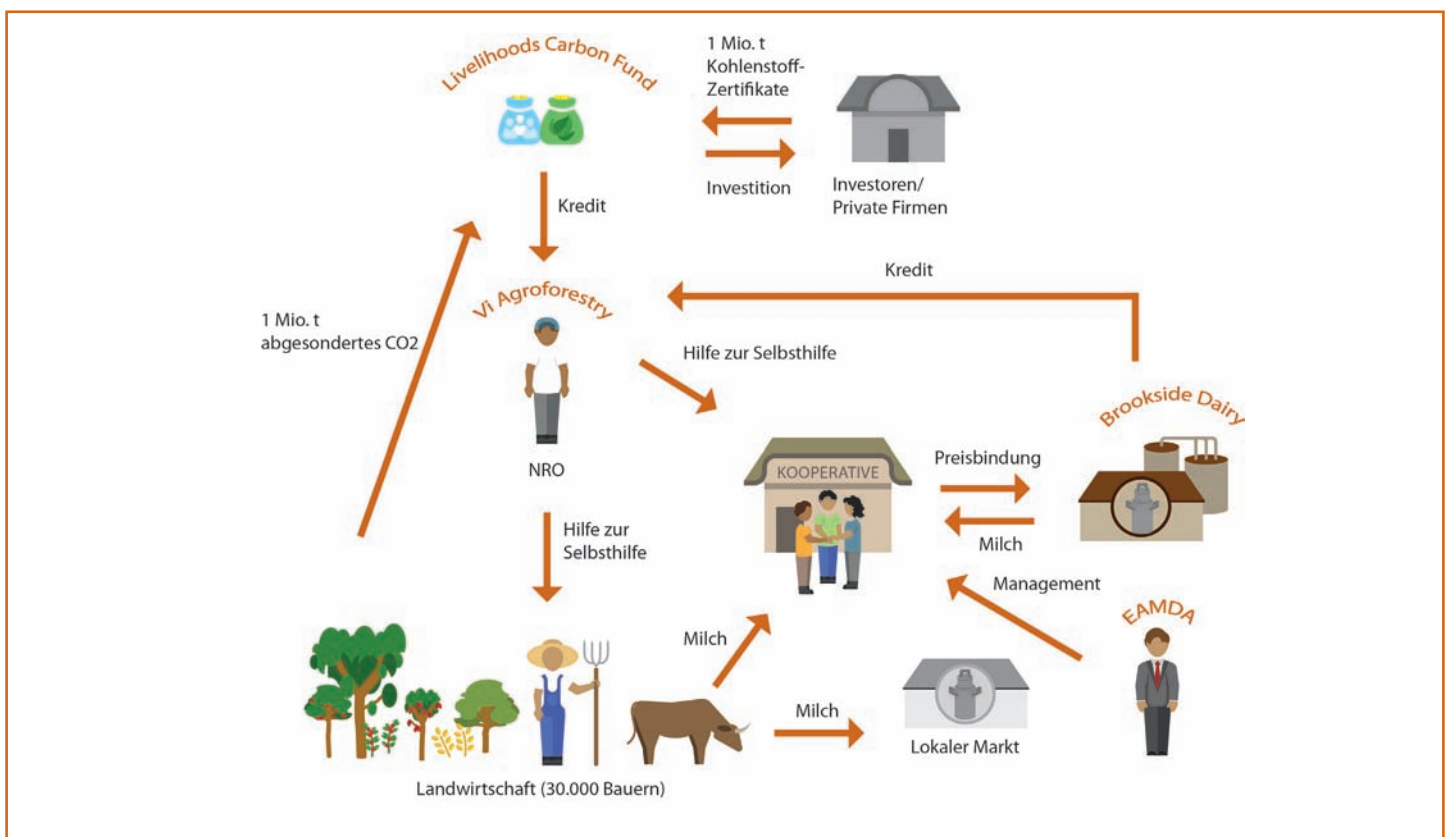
Livelihoods Carbon Fund

1 Mio. t Kohlenstoff-Zertifikate

Investition

Investoren/ Private Firmen

Kredit

Kredit

Vi Agroforestry

1 Mio. t abgesondertes CO2

Hilfe zur Selbsthilfe

NRO

Brookside Dairy

KOOPERATIVE

Preisbindung

Milch

Hilfe zur Selbsthilfe

Management

EAMDA

Milch

Milch

Lokaler Markt

Landwirtschaft (30.000 Bauern)